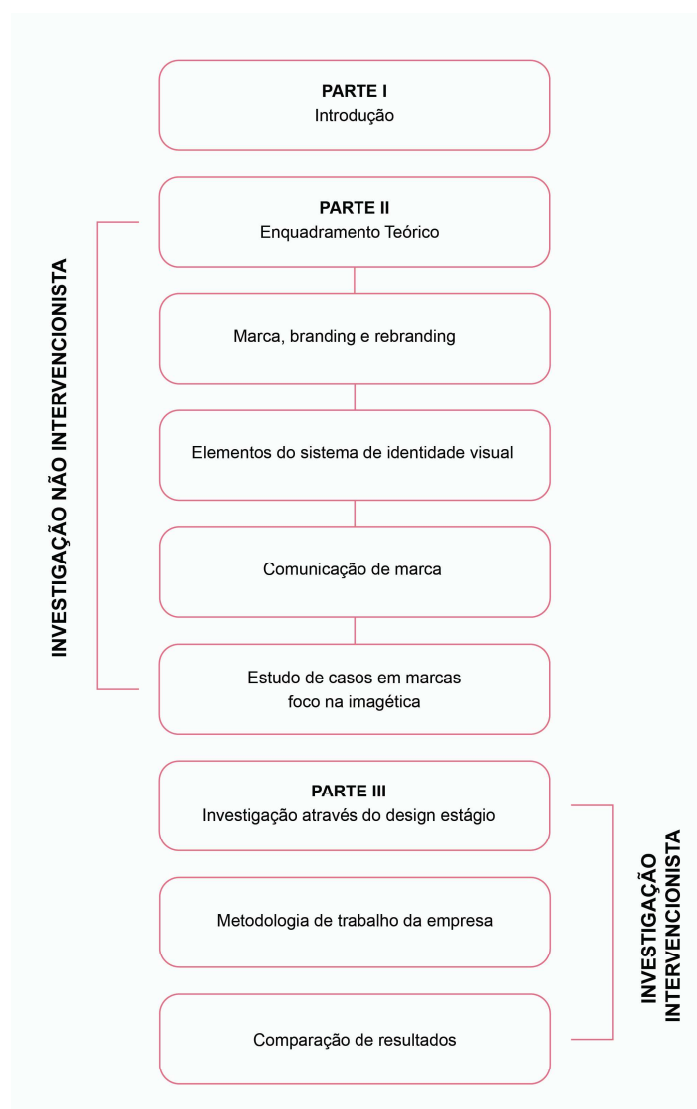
PARTE I
Introdução

PARTE II
Enquadramento Teórico

Marca, branding e rebranding

Elementos do sistema de identidade visual

Comunicação de marca

Estudo de casos em marcas
foco na imagética

INVESTIGAÇÃO NÃO INTERVENCIONISTA

PARTE III
Investigação através do design estágio

Metodologia de trabalho da empresa

Comparação de resultados

INVESTIGAÇÃO INTERVENCIONISTA